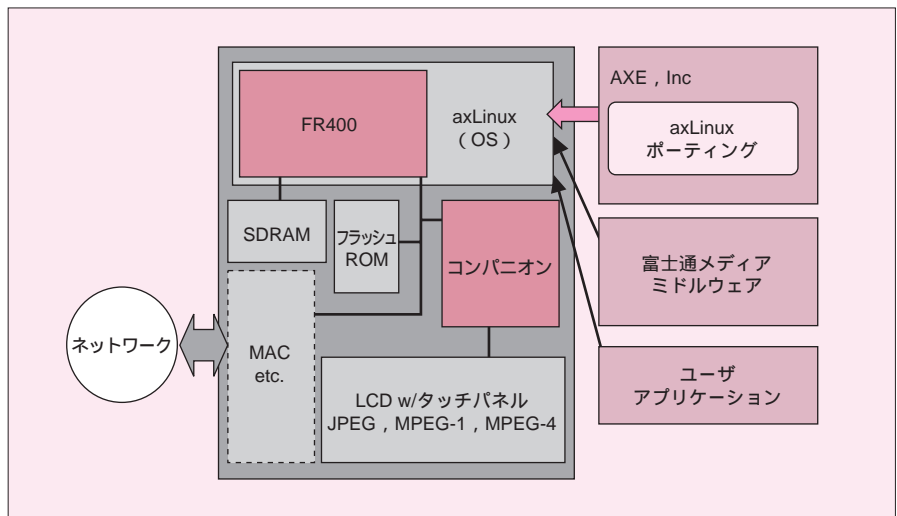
FR400

axLinux
(OS)

SDRAM

フラッシュ
ROM

コンパニオン

ネットワーク

MAC
etc.

LCD w/タッチパネル
JPEG, MPEG-1, MPEG-4

AXE, Inc

axLinux
ポーティング

富士通メディア
ミドルウェア

ユーザ
アプリケーション